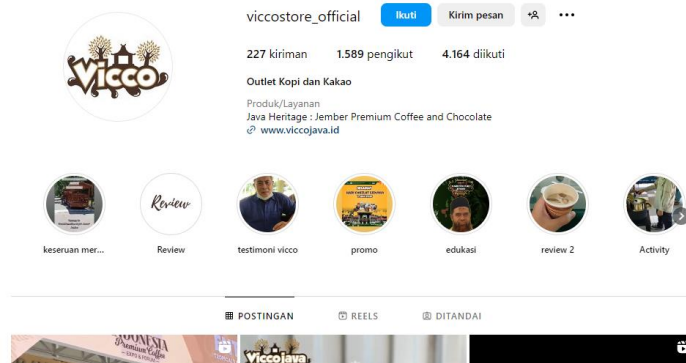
VICCO

viccostore_official Ikuti Kirim pesan

227 kiriman 1.589 pengikut 4.164 diikuti

Outlet Kopi dan Kakao

Produk/Layanan
Java Heritage : Jember Premium Coffee and Chocolate
www.viccojava.id

keseruan mer... Review testimoni vicco promo edukasi review 2 Activity

POSTINGAN REELS DITANDAI